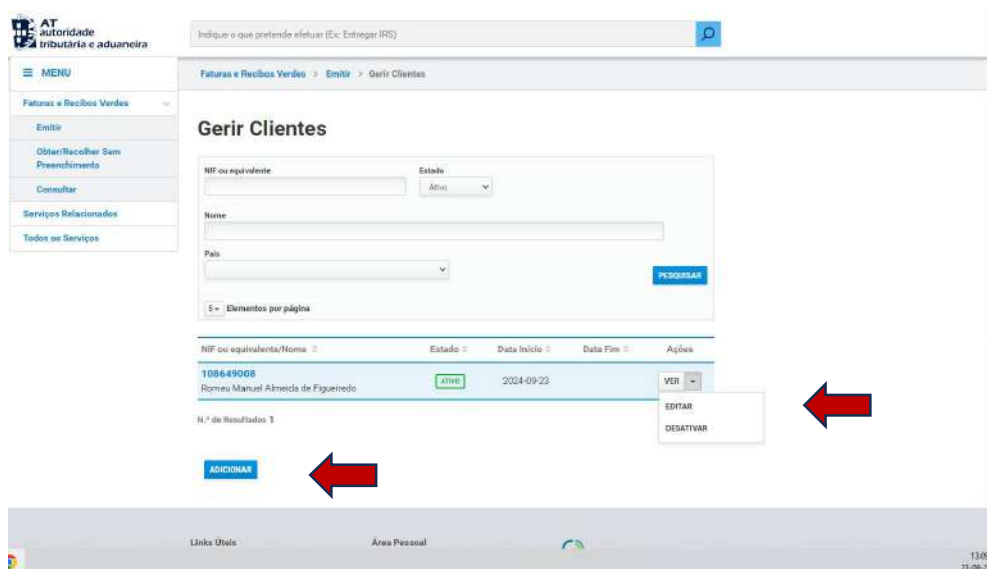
AT autoridade tributária e aduaneira

Indique o que pretende efetuar (Ex: Entregar IRS)

≡ MENU

Faturas e Recibos Verdes > Emitir > Gerir Clientes

Faturas e Recibos Verdes

Emitir

Obter/Recolher Sem Preenchimento

Consultar

Serviços Relacionados

Todos os Serviços

Gerir Clientes

NIF ou equivalente

Estado

Ativo

Nome

País

PESQUISAR

5 Elementos por página

| NIF ou equivalente/Nome | Estado | Data Início | Data Fim | Ações |
|---|---|---|---|---|
| 108649008 Romeu Manuel Almeida de Figueiredo | ATIVO | 2024-09-23 | | VER |

EDITAR

DESATIVAR

N.º de Resultados 1

ADICIONAR

Links Úteis

Área Pessoal

13:0
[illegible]